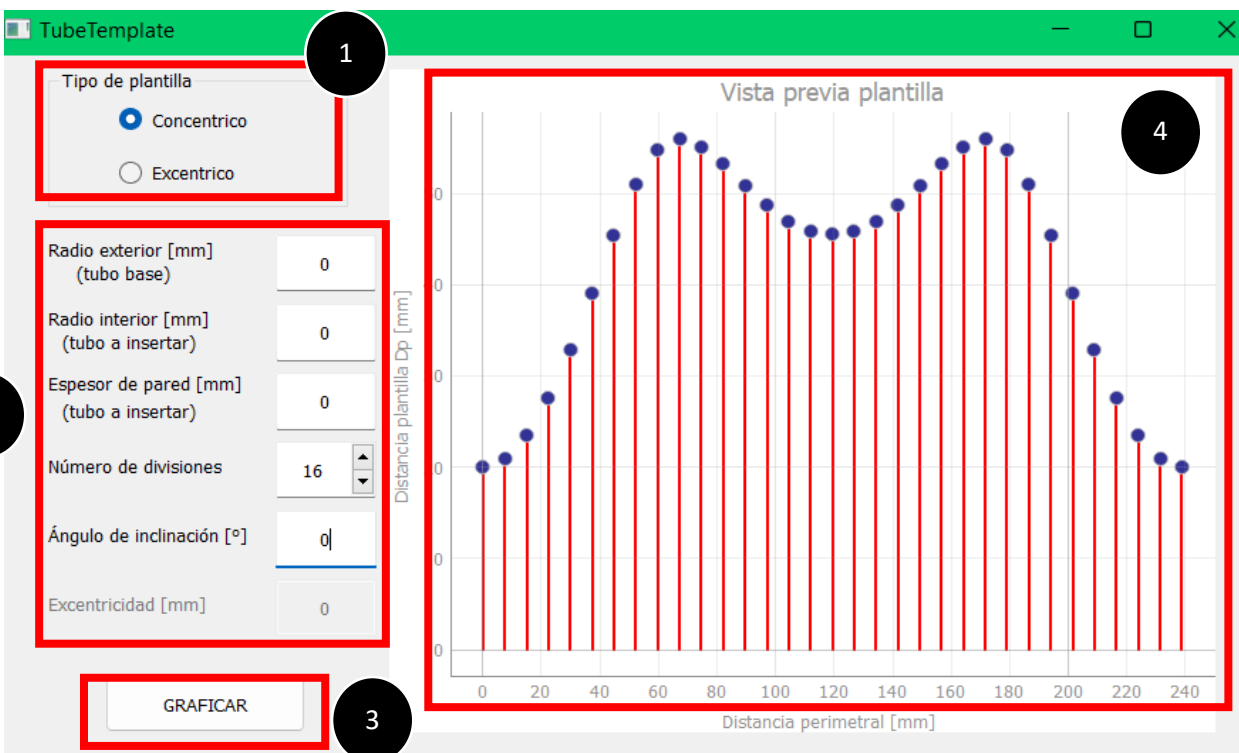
TubeTemplate

1

Tipo de plantilla

Concentrico

Excentrico

Radio exterior [mm] (tubo base) 0

Radio interior [mm] (tubo a insertar) 0

Espesor de pared [mm] (tubo a insertar) 0

Número de divisiones 16

Ángulo de inclinación [°] 0

Excentricidad [mm] 0

GRAFICAR

3

Vista previa plantilla

4

Distancia plantilla Dp [mm]

0
0
0
0
0
0

0 20 40 60 80 100 120 140 160 180 200 220 240

Distancia perimetral [mm]